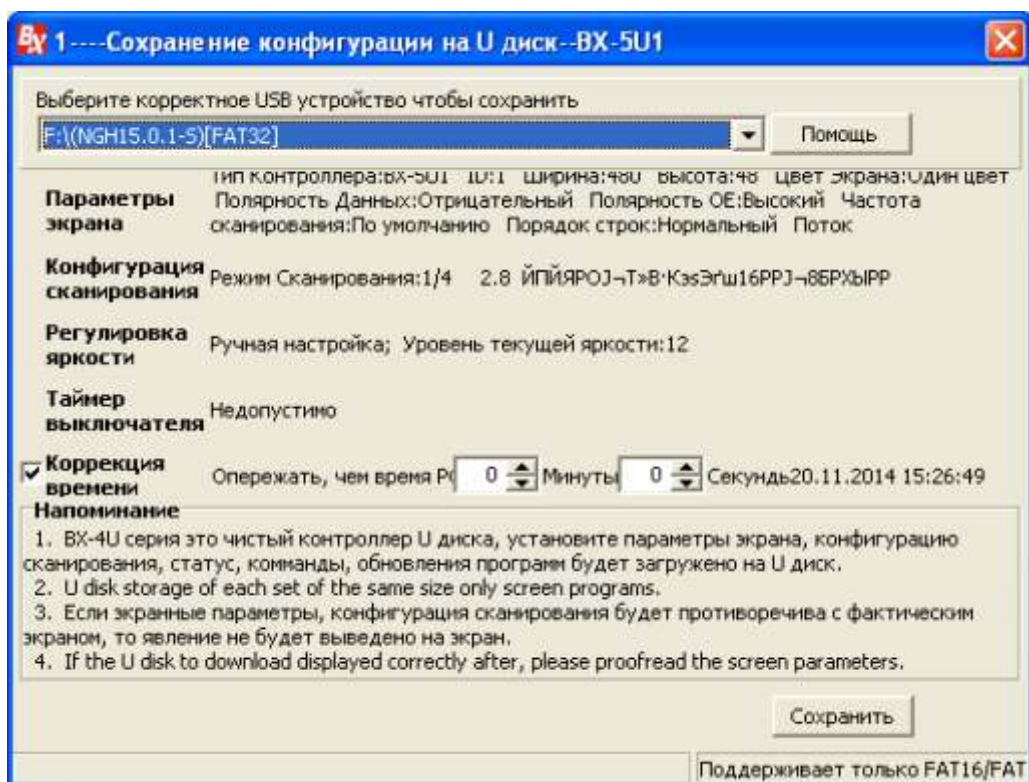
BX 1----Сохране ние конфигурации на U диск--BX-5U1

Выберите корректное USB устройство чтобы сохранить

F:\(NGH15.0.1-5)[FAT32]

Помощь

Параметры экрана
Тип Контроллера:BX-5U1 ID:1 Ширина:480 Высота:48 Цвет Экрана:Один цвет Полярность Данных:Отрицательный Полярность OE:Высокий Частота сканирования:По умолчанию Порядок строк:Нормальный Поток

Конфигурация сканирования
Режим Сканирования:1/4 2.8 ЙПЙЯРОЈ¬Т»В·КэѕЭѓш16РРЈ¬8БРХЫРР

Регулировка яркости
Ручная настройка; Уровень текущей яркости:12

Таймер выключателя
Недопустимо

Коррекция времени
Опережать, чем время Р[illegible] 0 Минуты 0 Секунды20.11.2014 15:26:49

Напоминание
1. BX-4U серия это чистый контроллер U диска, установите параметры экрана, конфигурацию сканирования, статус, комманды, обновления програм будет загружено на U диск.
2. U disk storage of each set of the same size only screen programs.
3. Если экранные параметры, конфигурация сканирования будет противоречива с фактическим экраном, то явление не будет выведено на экран.
4. If the U disk to download displayed correctly after, please proofread the screen parameters.

Сохранить

Поддерживает только FAT16/FAT